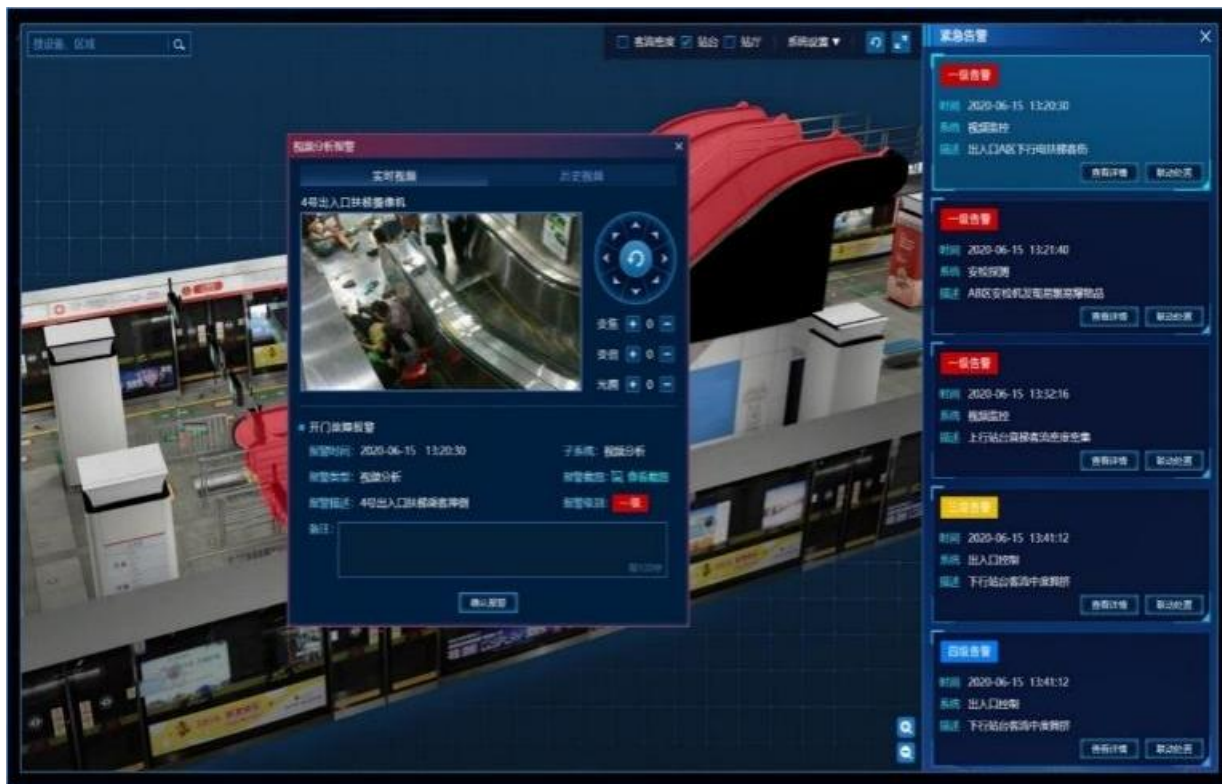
搜设备、区域

客流密度 站台 站厅 系统设置▼

紧急告警

一级告警
时间 2020-06-15 13:20:30
系统 视频监控
描述 出入口A区下行电扶梯客伤
查看详情 联动处置

一级告警
时间 2020-06-15 13:21:40
系统 安检探测
描述 A8区安检机发现危险违禁物品
查看详情 联动处置

一级告警
时间 2020-06-15 13:32:16
系统 视频监控
描述 上行站台客流密度聚集
查看详情 联动处置

三级告警
时间 2020-06-15 13:41:12
系统 出入口控制
描述 下行站台客流中度拥挤
查看详情 联动处置

四级告警
时间 2020-06-15 13:41:12
系统 出入口控制
描述 下行站台客流中度拥挤
查看详情 联动处置

视频分析报警
实时视频 历史视频
4号出入口扶梯摄像机
变倍 0
变焦 0
光圈 0

开门故障报警
报警时间: 2020-06-15 13:20:30
子系统: 视频分析
报警类型: 视频分析
报警截图: 查看截图
报警描述: 4号出入口扶梯客摔倒
报警等级: 一级
备注:
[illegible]
确认报警